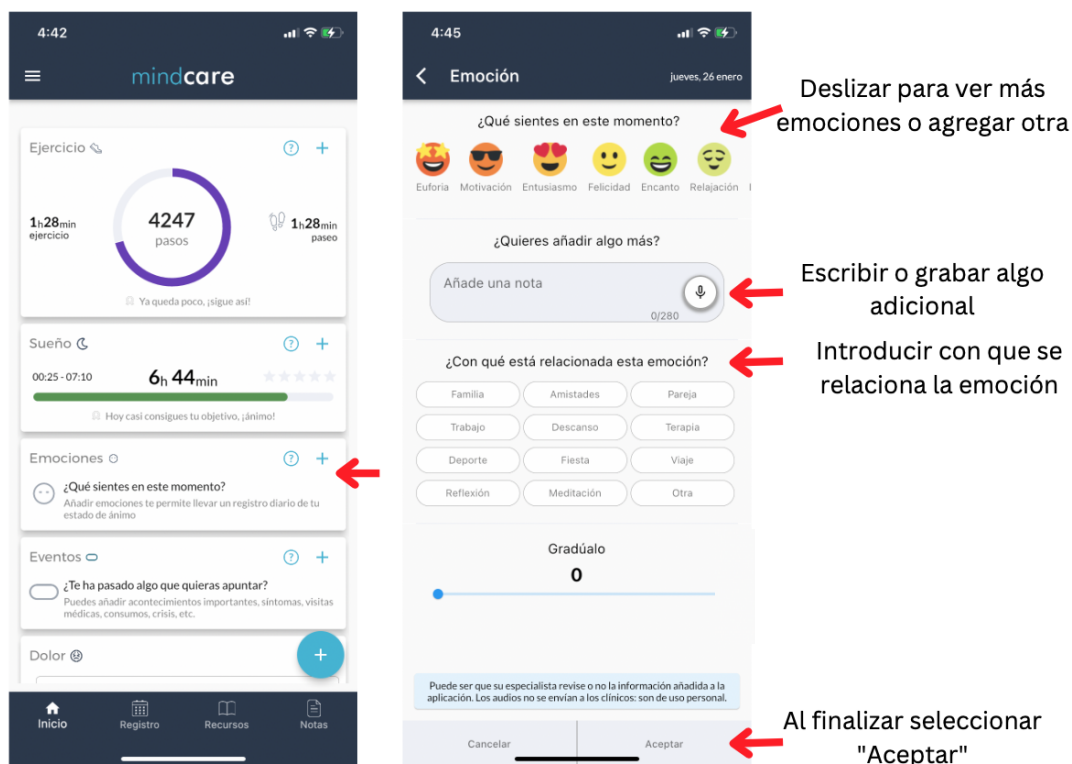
4:42

mindcare

Ejercicio ? +

1h28min ejercicio

4247 pasos

1h28min paseo

Ya queda poco, ¡sigue así!

Sueño ? +

00:25 - 07:10

6h 44min

Hoy casi consigues tu objetivo, ¡ánimo!

Emociones ? +

¿Qué sientes en este momento?
Añadir emociones te permite llevar un registro diario de tu estado de ánimo

Eventos ? +

¿Te ha pasado algo que quieras apuntar?
Puedes añadir acontecimientos importantes, síntomas, visitas médicas, consumos, crisis, etc.

Dolor

+

Inicio Registro Recursos Notas

4:45

Emoción jueves, 26 enero

¿Qué sientes en este momento?

Euforia Motivación Entusiasmo Felicidad Encanto Relajación

¿Quieres añadir algo más?

Añade una nota

0/280

¿Con qué está relacionada esta emoción?

| Familia | Amistades | Pareja |
|---|---|---|
| Trabajo | Descanso | Terapia |
| Deporte | Fiesta | Viaje |
| Reflexión | Meditación | Otra |

Gradúalo

0

Puede ser que su especialista revise o no la información añadida a la aplicación. Los audios no se envían a los clínicos: son de uso personal.

Cancelar Aceptar

Deslizar para ver más emociones o agregar otra

Escribir o grabar algo adicional

Introducir con que se relaciona la emoción

Al finalizar seleccionar "Aceptar"